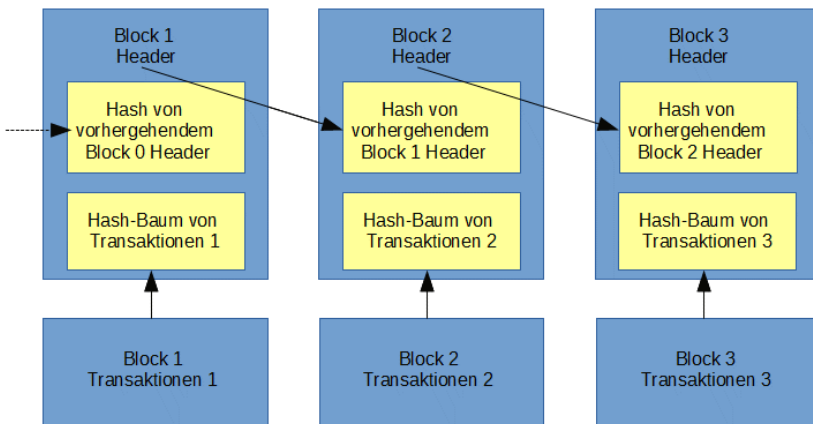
Block 1
Header

Hash von
vorhergehendem
Block 0 Header

Hash-Baum von
Transaktionen 1

Block 1
Transaktionen 1

Block 2
Header

Hash von
vorhergehendem
Block 1 Header

Hash-Baum von
Transaktionen 2

Block 2
Transaktionen 2

Block 3
Header

Hash von
vorhergehendem
Block 2 Header

Hash-Baum von
Transaktionen 3

Block 3
Transaktionen 3